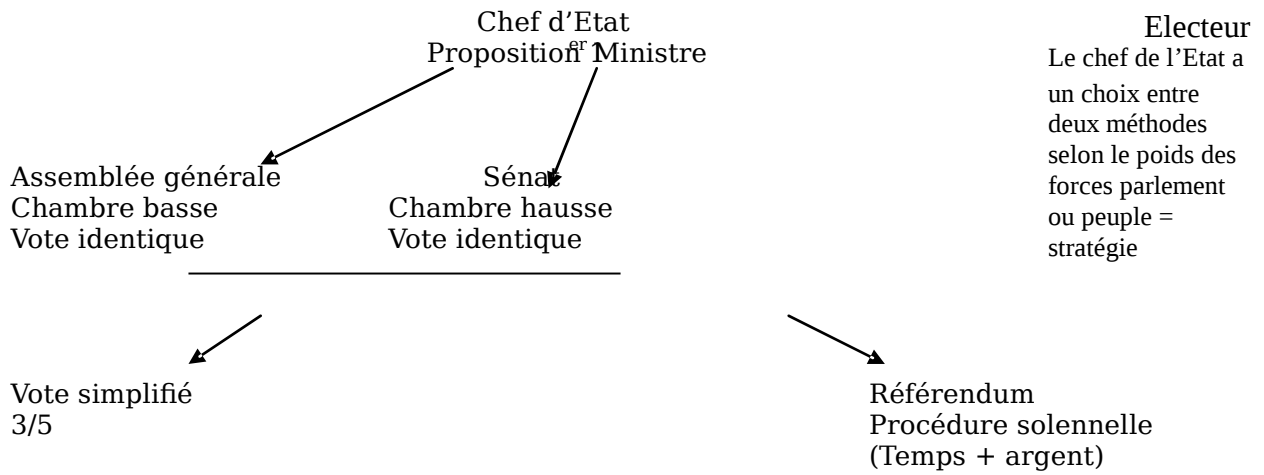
Chef d'Etat
Proposition 1$^{er}$ Ministre

Electeur
Le chef de l'Etat a un choix entre deux méthodes selon le poids des forces parlement ou peuple = stratégie

Assemblée générale
Chambre basse
Vote identique

Sénat
Chambre hausse
Vote identique

Vote simplifié
3/5

Référendum
Procédure solennelle
(Temps + argent)